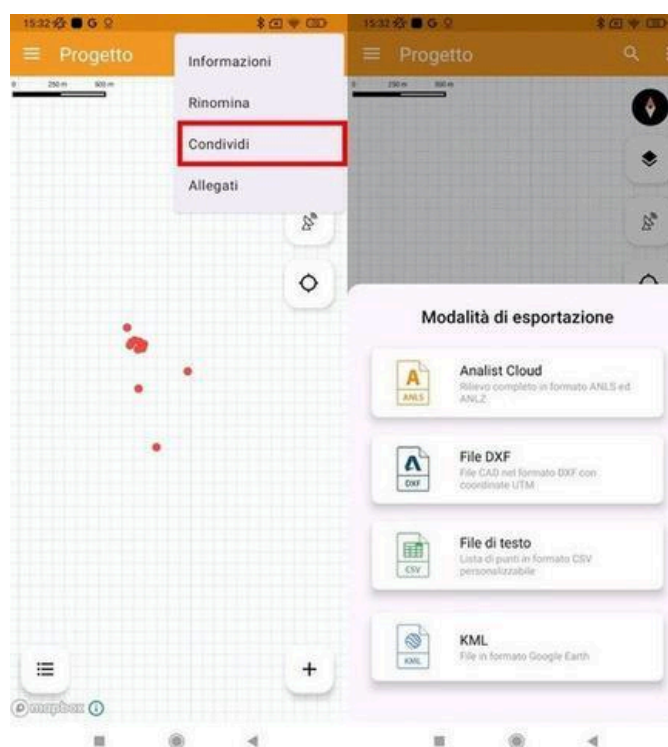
15:32 G

Progetto

250 m 500 m

Informazioni

Rinomina

Condividi

Allegati

mapbox

15:32 G

Progetto

250 m 500 m

Modalità di esportazione

A
ANLS
Analist Cloud
Rilievo completo in formato ANLS ed ANLZ

DXF
File DXF
File CAD nel formato DXF con coordinate UTM

CSV
File di testo
Lista di punti in formato CSV personalizzabile

KML
KML
File in formato Google Earth